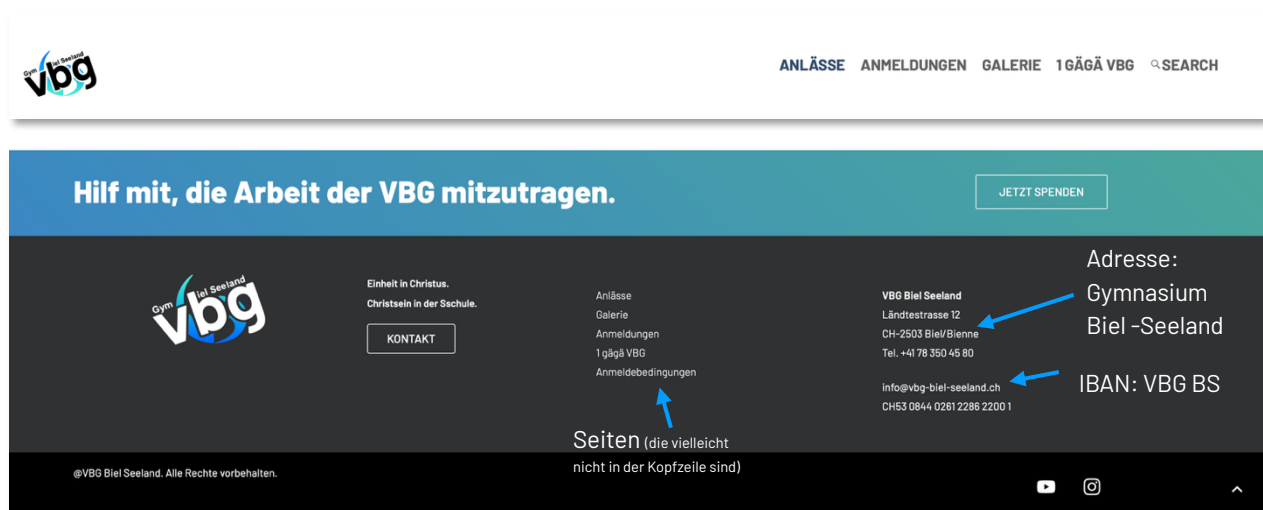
Gym Biel Seeland vbg

ANLÄSSE ANMELDUNGEN GALERIE 1 GÄGÄ VBG SEARCH

Hilf mit, die Arbeit der VBG mitzutragen.

JETZT SPENDEN

Gym Biel Seeland vbg

Einheit in Christus.
Christsein in der Sschule.

KONTAKT

Anlässe
Galerie
Anmeldungen
1 gägä VBG
Anmeldebedingungen

VBG Biel Seeland
Ländtestrasse 12
CH-2503 Biel/Bienne
Tel. +41 78 350 45 80

info@vbg-biel-seeland.ch
CH53 0844 0261 2286 2200 1

Adresse: Gymnasium Biel -Seeland

IBAN: VBG BS

Seiten (die vielleicht nicht in der Kopfzeile sind)

@VBG Biel Seeland. Alle Rechte vorbehalten.